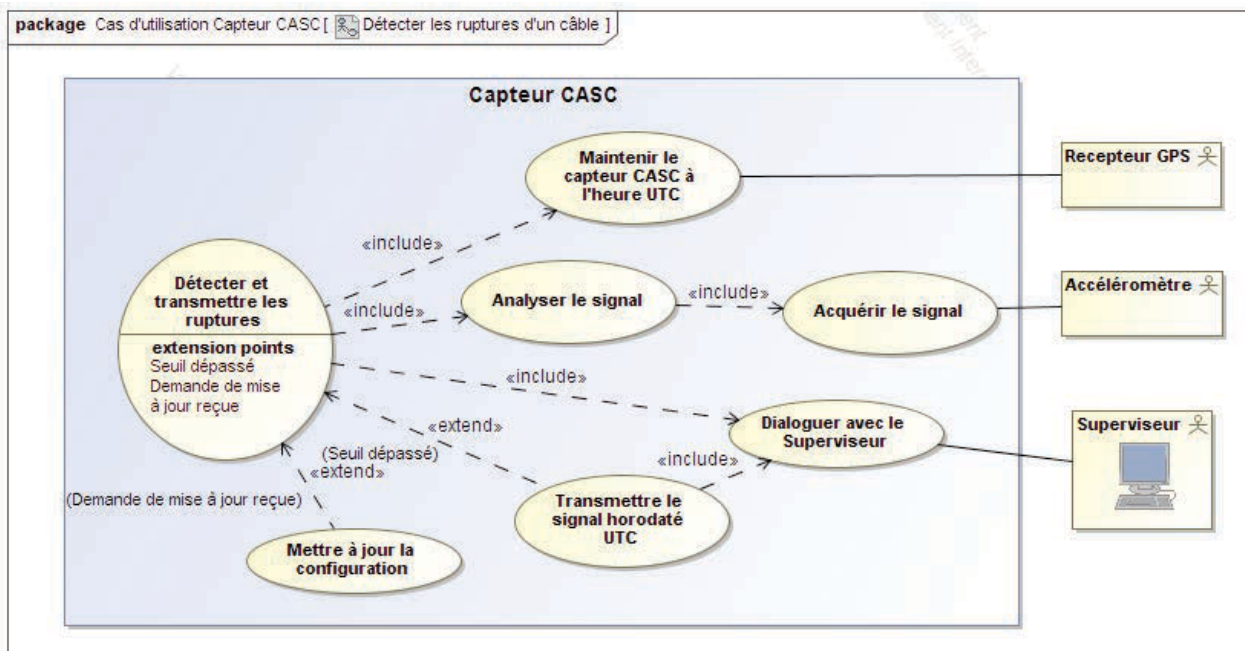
package Cas d'utilisation Capteur CASC [ Détecter les ruptures d'un câble ]

Capteur CASC

Maintenir le capteur CASC à l'heure UTC

Recepteur GPS

«include»

Détecter et transmettre les ruptures

extension points
Seuil dépassé
Demande de mise à jour reçue

«include»

Analyser le signal

«include»

Acquérir le signal

Accéléromètre

«include»

«extend»

Dialoguer avec le Superviseur

Superviseur

(Seuil dépassé)
«extend»

«include»

(Demande de mise à jour reçue)

Transmettre le signal horodaté UTC

Mettre à jour la configuration